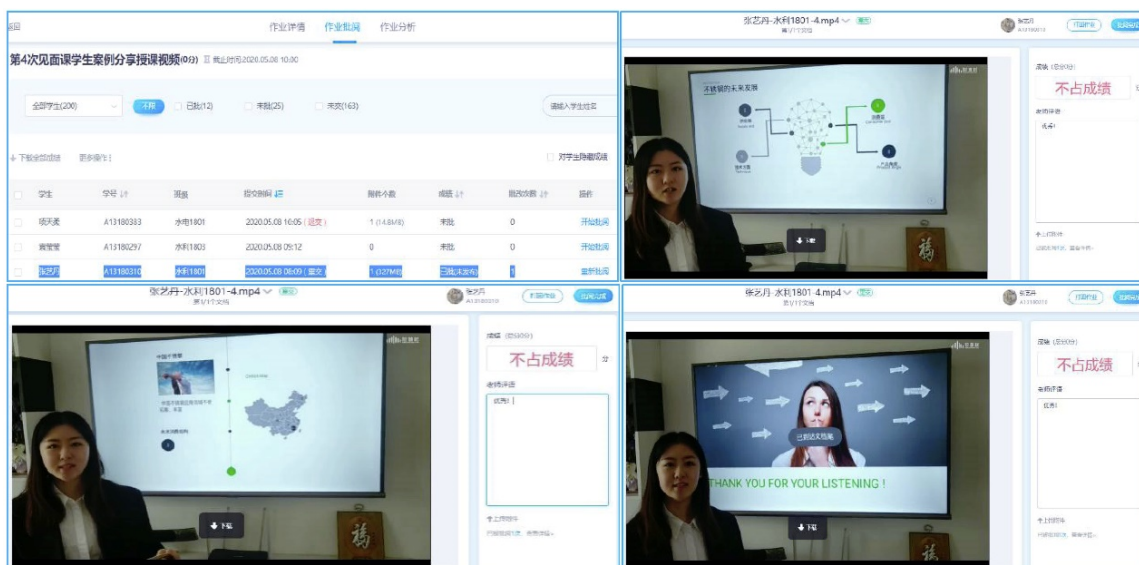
返回 作业详情 作业批阅 作业分析

第4次见面课学生案例分享授课视频(0分) 截止时间2020.05.08 10:00

全部学生(200) 全部 已批(12) 未批(25) 未交(163) 请输入学生姓名

下载全部附件 更多操作 对学生隐藏成绩

| 学生 | 学号 | 班级 | 提交时间 | 附件个数 | 成绩 | 批改次数 | 操作 |
|---|---|---|---|---|---|---|---|
| 项天奕 | A13180383 | 水电1801 | 2020.05.08 16:05 (迟交) | 1 (14.8M) | 未批 | 0 | 开始批阅 |
| 黄莹莹 | A13180297 | 水利1803 | 2020.05.08 09:12 | 0 | 未批 | 0 | 开始批阅 |
| 张艺丹 | A13180310 | 水利1801 | 2020.05.08 08:09 (重交) | 1 (327M) | 已批未发布 | 1 | 重新批阅 |

张艺丹-水利1801-4.mp4
第1/1个文件

张艺丹 A13180310 打回作业 发布成绩

成绩 (总分0分) 不占成绩 分

教师评语 优秀!

↓ 下载

上传附件

THANK YOU FOR YOUR LISTENING !